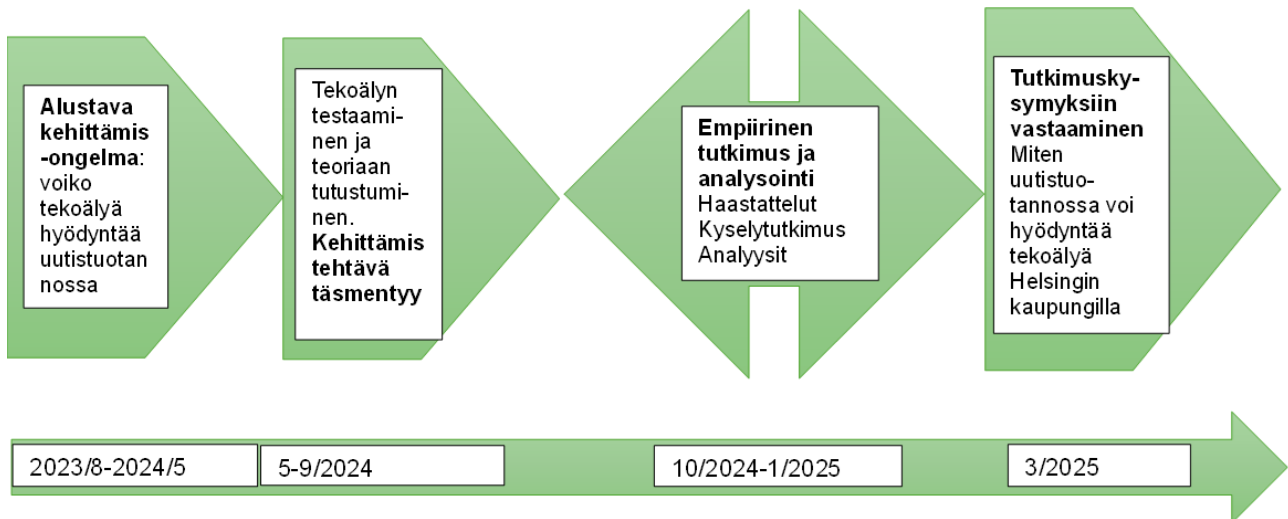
**Alustava kehittämis-ongelma**: voiko tekoälyä hyödyntää uutistuotannossa

Tekoälyn testaaminen ja teoriaan tutustuminen. **Kehittämis tehtävä täsmentyy**

**Empiirinen tutkimus ja analysointi** Haastattelut Kyselytutkimus Analyysit

**Tutkimuskysymyksiin vastaaminen** Miten uutistuotannossa voi hyödyntää tekoälyä Helsingin kaupungilla

2023/8-2024/5

5-9/2024

10/2024-1/2025

3/2025